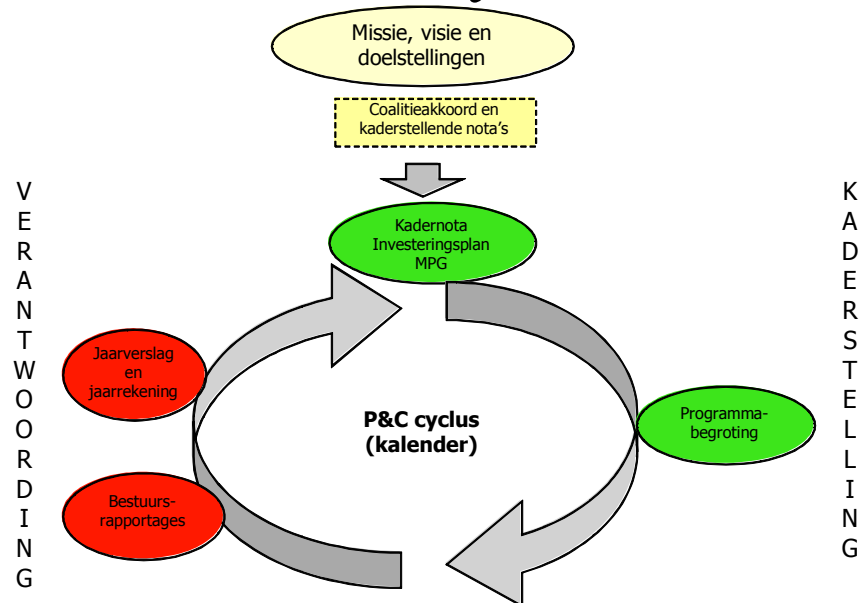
Missie, visie en doelstellingen

Coalitieakkoord en kaderstellende nota's

VERANTWOORDING

KADERSTELLING

Kadernota
Investeringsplan
MPG

Jaarverslag en jaarrekening

P&C cyclus
(kalender)

Programmabegroting

Bestuursrapportages